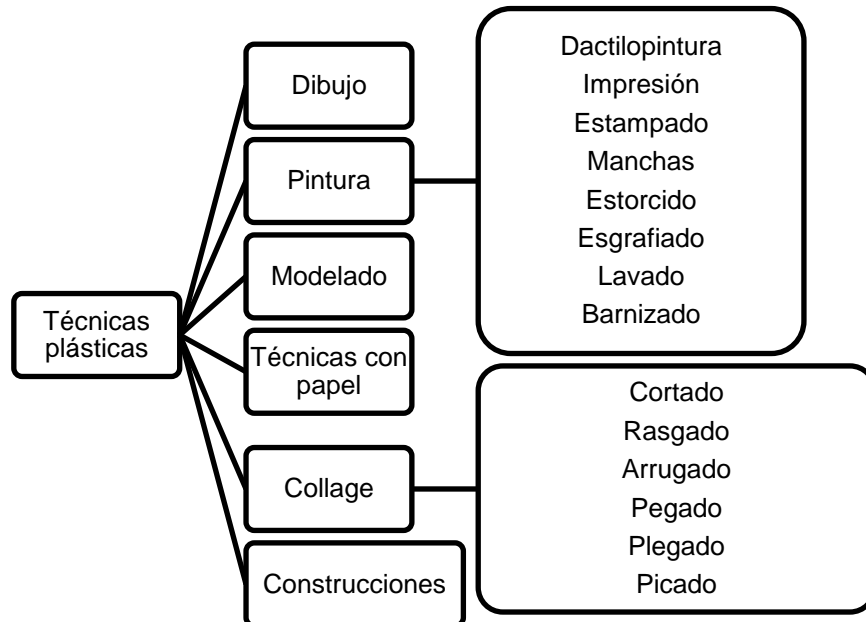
Técnicas plásticas

Dibujo

Pintura

Modelado

Técnicas con papel

Collage

Construcciones

Dactilopintura
Impresión
Estampado
Manchas
Estorcido
Esgrafiado
Lavado
Barnizado

Cortado
Rasgado
Arrugado
Pegado
Plegado
Picado